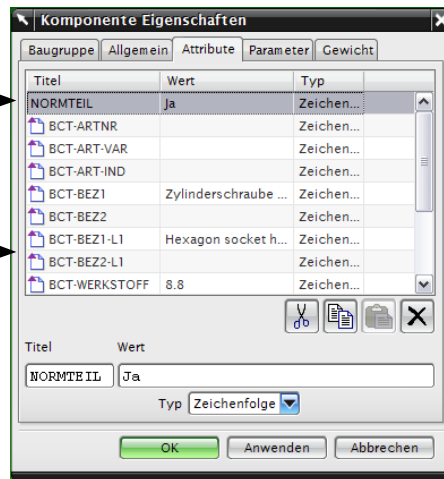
Komponente Eigenschaften

Baugruppe | Allgemein | Attribute | Parameter | Gewicht

| Titel | Wert | Typ |
|---|---|---|
| NORMTEIL | Ja | Zeichen... |
| BCT-ARTNR | | Zeichen... |
| BCT-ART-VAR | | Zeichen... |
| BCT-ART-IND | | Zeichen... |
| BCT-BEZ1 | Zylinderschraube ... | Zeichen... |
| BCT-BEZ2 | | Zeichen... |
| BCT-BEZ1-L1 | Hexagon socket h... | Zeichen... |
| BCT-BEZ2-L1 | | Zeichen... |
| BCT-WERKSTOFF | 8.8 | Zeichen... |

Titel Wert

NORMTEIL Ja

Typ Zeichenfolge

OK Anwenden Abbrechen